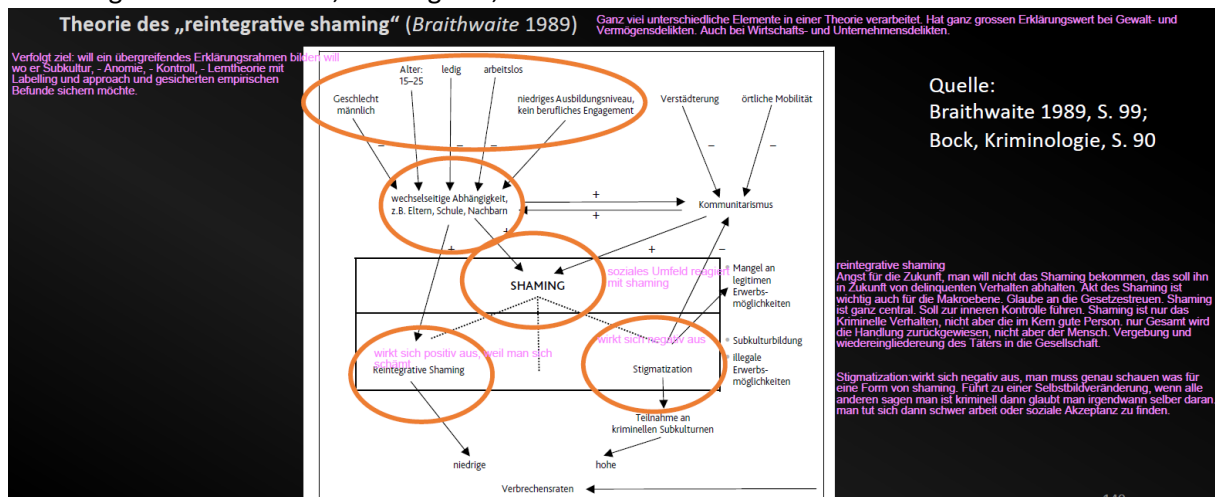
Theorie des „reintegrative shaming" (Braithwaite 1989)

Ganz viel unterschiedliche Elemente in einer Theorie verarbeitet. Hat ganz grossen Erklärungswert bei Gewalt- und Vermögensdelikten. Auch bei Wirtschafts- und Unternehmensdelikten.

Verfolgt ziel: will ein übergreifendes Erklärungsrahmen bilden, will wo er Subkultur, - Anomie, - Kontroll, - Lerntheorie mit Labelling und approach und gesicherten empirischen Befunde sichern möchte.

Alter: 15–25

ledig

arbeitslos

Geschlecht männlich

niedriges Ausbildungsniveau, kein berufliches Engagement

Verstädterung

örtliche Mobilität

wechselseitige Abhängigkeit, z.B. Eltern, Schule, Nachbarn

Kommunitarismus

SHAMING

soziales Umfeld reagiert mit shaming

Mangel an legitimen Erwerbsmöglichkeiten

Subkulturbildung

illegale Erwerbsmöglichkeiten

wirkt sich positiv aus, weil man sich schämt

Reintegrative Shaming

wirkt sich negativ aus

Stigmatization

Teilnahme an kriminellen Subkulturnen

niedrige

hohe

Verbrechensraten

Quelle:
Braithwaite 1989, S. 99;
Bock, Kriminologie, S. 90

reintegrative shaming
Angst für die Zukunft, man will nicht das Shaming bekommen, das soll ihn in Zukunft von delinquenten Verhalten abhalten. Akt des Shaming ist wichtig auch für die Makroebene. Glaube an die Gesetzestreuen. Shaming ist ganz central. Soll zur inneren Kontrolle führen. Shaming ist nur das Kriminelle Verhalten, nicht aber die im Kern gute Person. nur Gesamt wird die Handlung zurückgewiesen, nicht aber der Mensch. Vergebung und wiedereingliedereung des Täters in die Gesellschaft.

Stigmatization:wirkt sich negativ aus, man muss genau schauen was für eine Form von shaming. Führt zu einer Selbstbildveränderung, wenn alle anderen sagen man ist kriminell dann glaubt man irgendwann selber daran. man tut sich dann schwer arbeit oder soziale Akzeptanz zu finden.